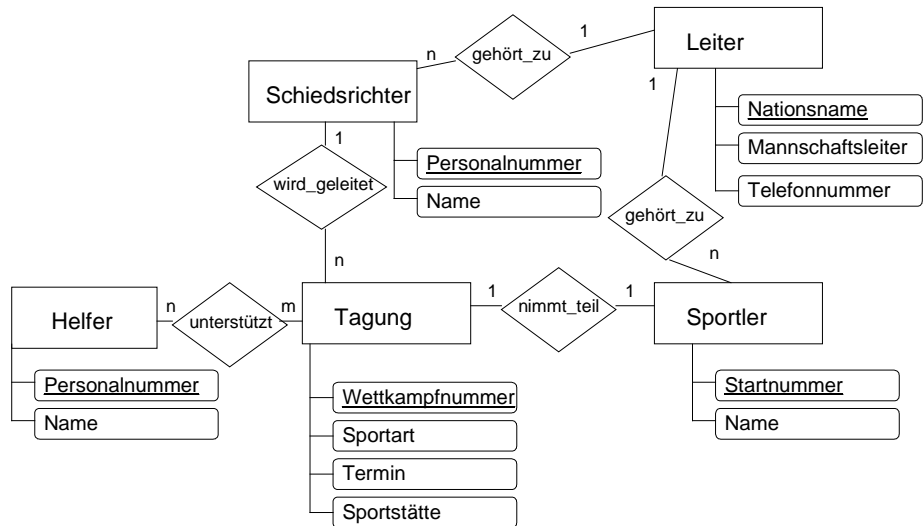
n
gehört_zu
1
Leiter
Schiedsrichter
1
Nationsname
Mannschaftsleiter
Telefonnummer
1
Personalnummer
Name
wird_geleitet
gehört_zu
n
n
Helfer
n
unterstützt
m
Tagung
1
nimmt_teil
1
Sportler
Personalnummer
Name
Wettkampfnummer
Sportart
Termin
Sportstätte
Startnummer
Name